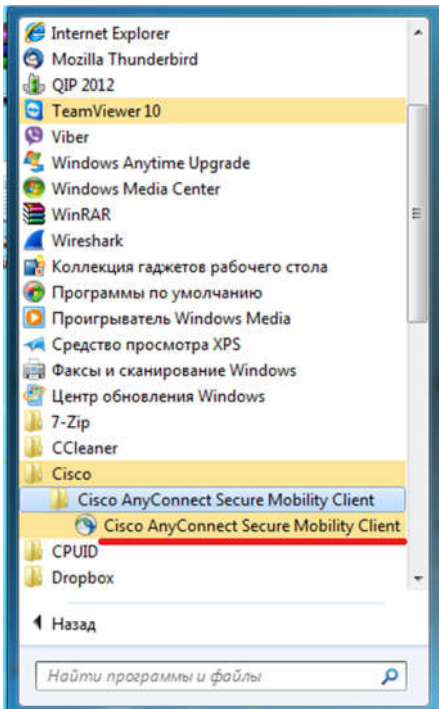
Internet Explorer
Mozilla Thunderbird
QIP 2012
TeamViewer 10
Viber
Windows Anytime Upgrade
Windows Media Center
WinRAR
Wireshark
Коллекция гаджетов рабочего стола
Программы по умолчанию
Проигрыватель Windows Media
Средство просмотра XPS
Факсы и сканирование Windows
Центр обновления Windows
7-Zip
CCleaner
Cisco
Cisco AnyConnect Secure Mobility Client
Cisco AnyConnect Secure Mobility Client
CPUID
Dropbox

Назад

Найти программы и файлы